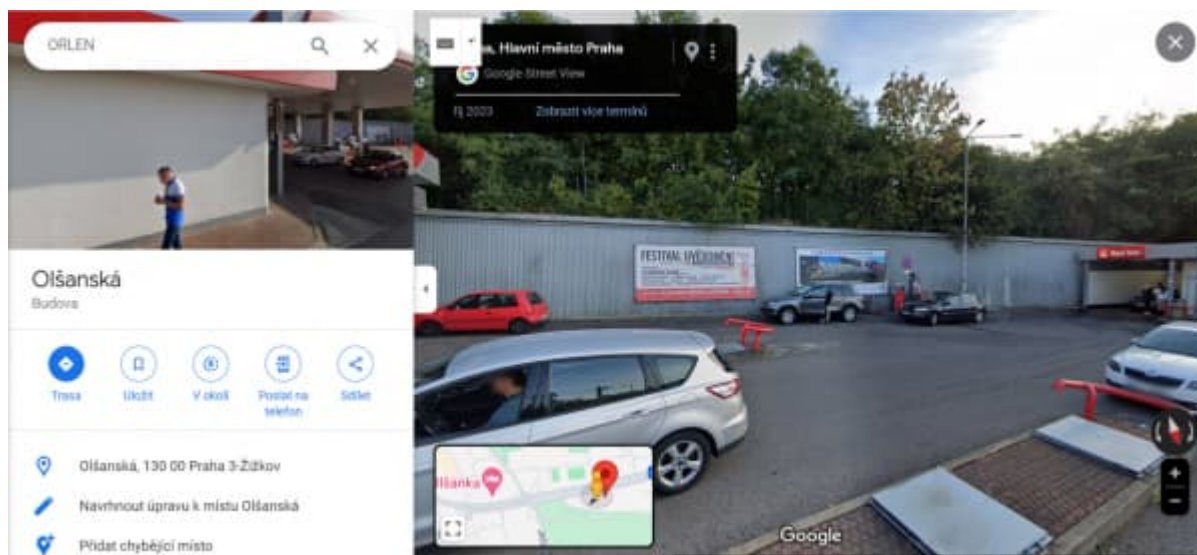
ORLEN

Olšanská
Budova

Trasa
Uložit
V okolí
Poslat na telefon
Sdílet

Olšanská, 130 00 Praha 3-Žižkov

Navrhnout úpravu k místu Olšanská

Přidat chybějící místo

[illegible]a, Hlavní město Praha
Google Street View
Říj 2023
Zobrazit více termínů

FESTIVAL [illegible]

Olšanka

Google